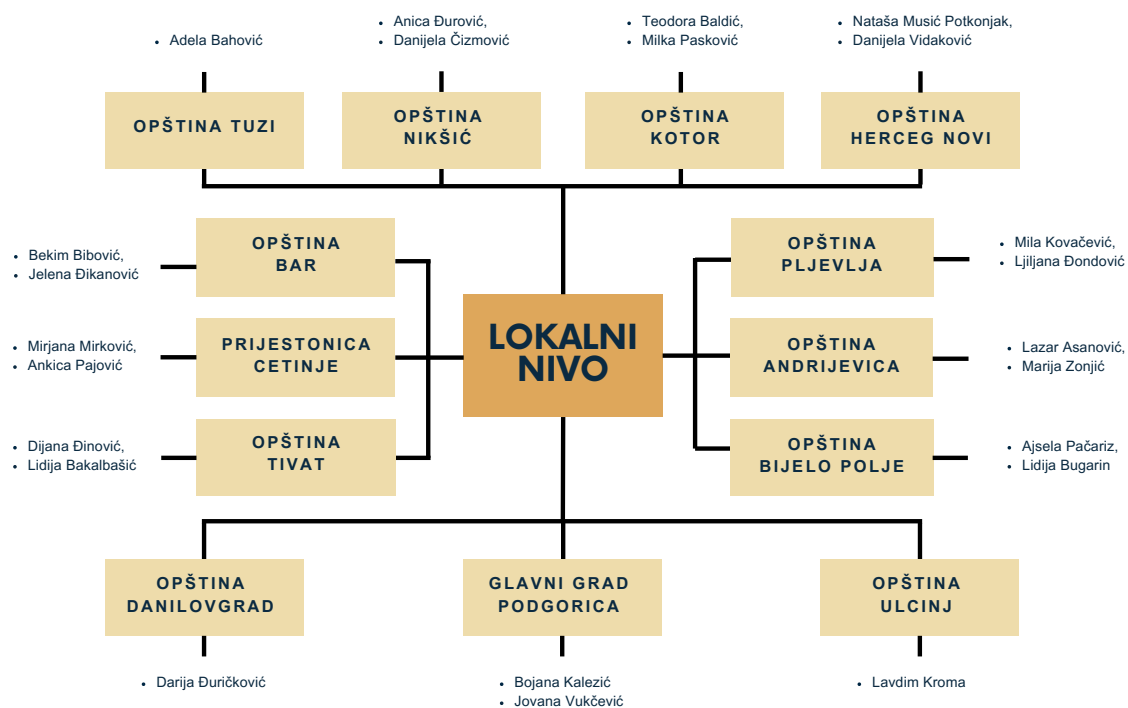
• Adela Bahović

OPŠTINA TUZI

• Anica Đurović,
• Danijela Čizmović

OPŠTINA NIKŠIĆ

• Teodora Baldić,
• Milka Pasković

OPŠTINA KOTOR

• Nataša Music Potkonjak,
• Danijela Vidaković

OPŠTINA HERCEG NOVI

• Bekim Bibović,
• Jelena Đikanović

OPŠTINA BAR

• Mirjana Mirković,
• Ankica Pajović

PRIJESTONICA CETINJE

• Dijana Đinović,
• Lidija Bakalbašić

OPŠTINA TIVAT

LOKALNI NIVO

OPŠTINA PLJEVLJA

• Mila Kovačević,
• Ljiljana Đondović

OPŠTINA ANDRIJEVICA

• Lazar Asanović,
• Marija Zonjić

OPŠTINA BIJELO POLJE

• Ajsela Pačariz,
• Lidija Bugarin

OPŠTINA DANILOVGRAD

• Darija Đuričković

GLAVNI GRAD PODGORICA

• Bojana Kalezić
• Jovana Vukčević

OPŠTINA ULCINJ

• Lavdim Kroma